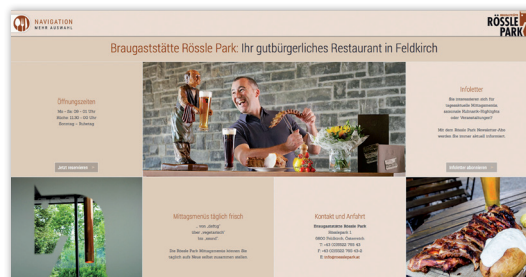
NAVIGATION
MEHR AUSWAHL

RÖSSLE PARK

Braugaststätte Rössle Park: Ihr gutbürgerliches Restaurant in Feldkirch

Öffnungszeiten
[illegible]
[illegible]
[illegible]

Jetzt reservieren

Infoletter
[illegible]

Infoletter abonnieren

Mittagsmenüs täglich frisch
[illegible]

Kontakt und Anfahrt
Braugaststätte Rössle Park
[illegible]
6800 Feldkirch, Österreich
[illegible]
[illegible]
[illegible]